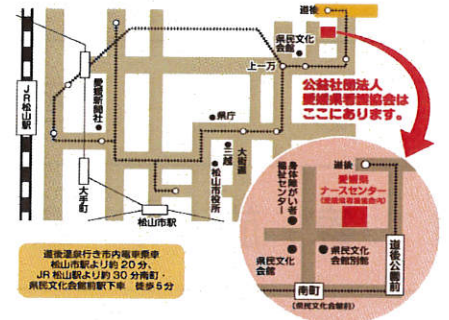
道後

県民文化会館

上一万

公益社団法人
愛媛県看護協会は
ここにあります。

JR松山駅

愛媛新聞社

県庁

大街道

三越

松山市役所

大手町

松山市駅

道後温泉行き市内電車乗車
松山市駅より約20分、
JR松山駅より約30分南町・
県民文化会館前駅下車　徒歩5分

道後公園前

身体障がい者福祉センター

愛媛県ナースセンター
(愛媛県看護協会内)

道後

県民文化会館

県民文化会館別館

南町
(県民文化会館前)